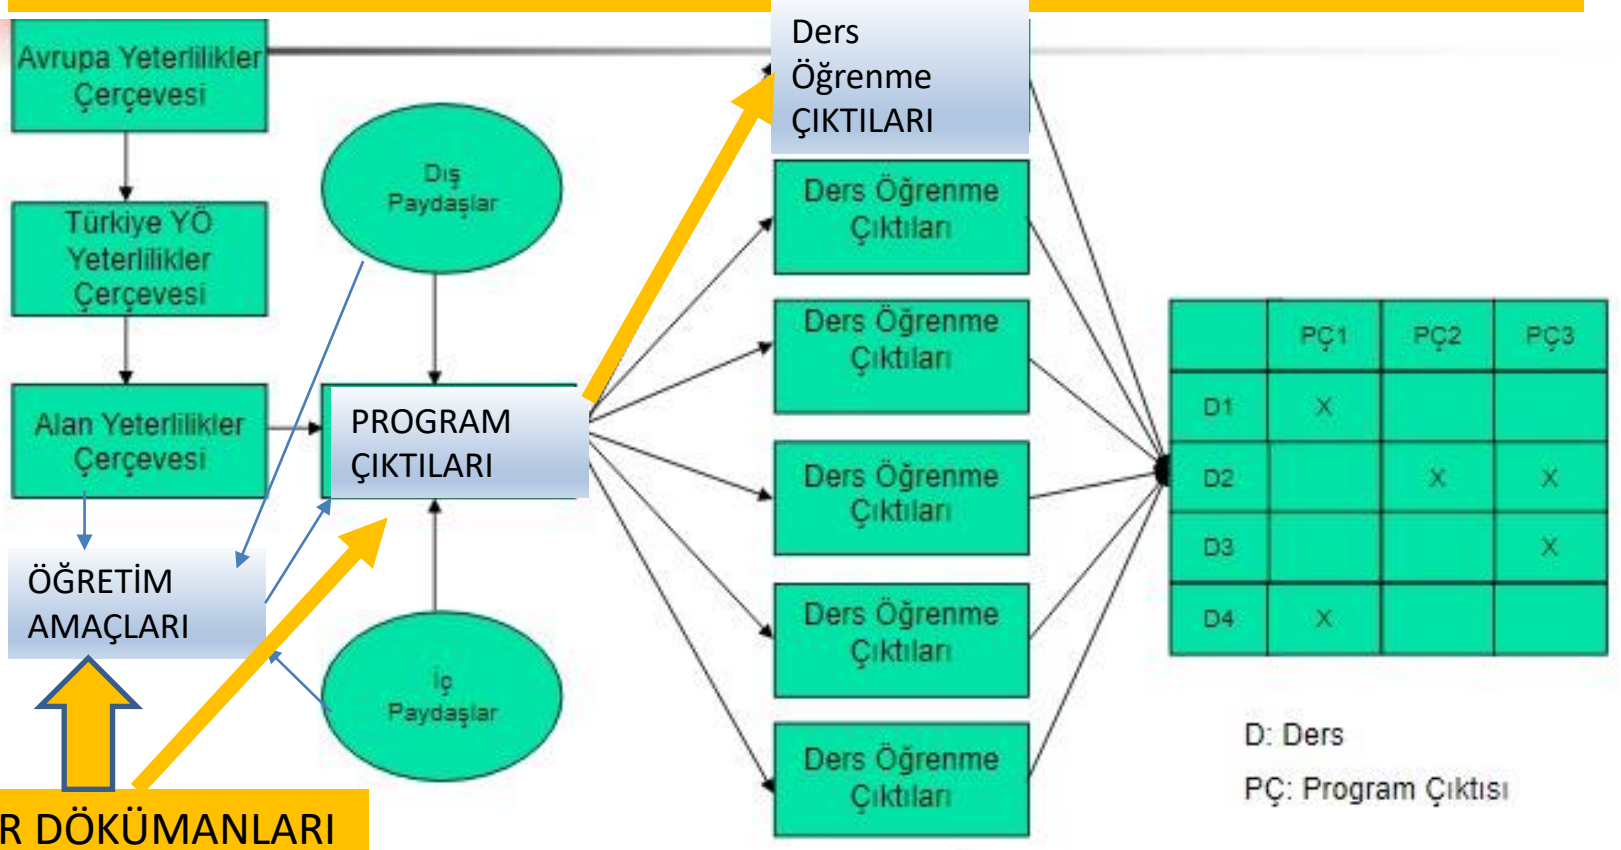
Avrupa Yeterlilikler Çerçevesi

Türkiye YÖ Yeterlilikler Çerçevesi

Alan Yeterlilikler Çerçevesi

ÖĞRETİM AMAÇLARI

R DÖKÜMANLARI

Dış Paydaşlar

PROGRAM ÇIKTILARI

İç Paydaşlar

Ders Öğrenme ÇIKTILARI

Ders Öğrenme Çıktıları

Ders Öğrenme Çıktıları

Ders Öğrenme Çıktıları

Ders Öğrenme Çıktıları

Ders Öğrenme Çıktıları

| | PÇ1 | PÇ2 | PÇ3 |
|---|---|---|---|
| D1 | X | | |
| D2 | | X | X |
| D3 | | | X |
| D4 | X | | |

D: Ders

PÇ: Program Çıktısı